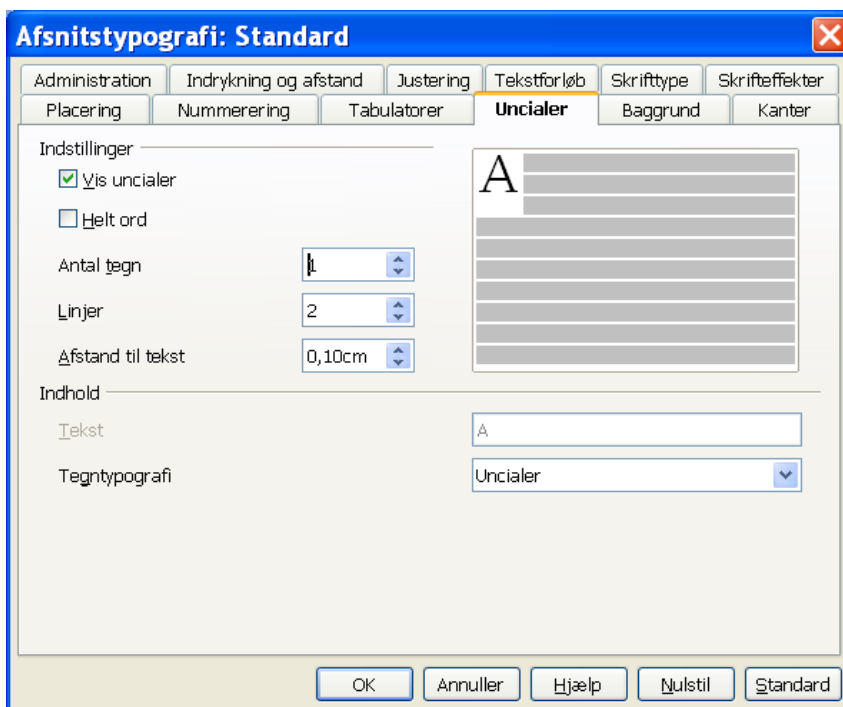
Afsnitstypografi: Standard

Administration | Indrykning og afstand | Justering | Tekstforløb | Skrifttype | Skrifteffekter
Placering | Nummerering | Tabulatorer | Uncialer | Baggrund | Kanter

Indstillinger

Vis uncialer

Helt ord

Antal tegn 1

Linjer 2

Afstand til tekst 0,10cm

A

Indhold

Tekst A

Tegntypografi Uncialer

OK | Annuller | Hjælp | Nulstil | Standard